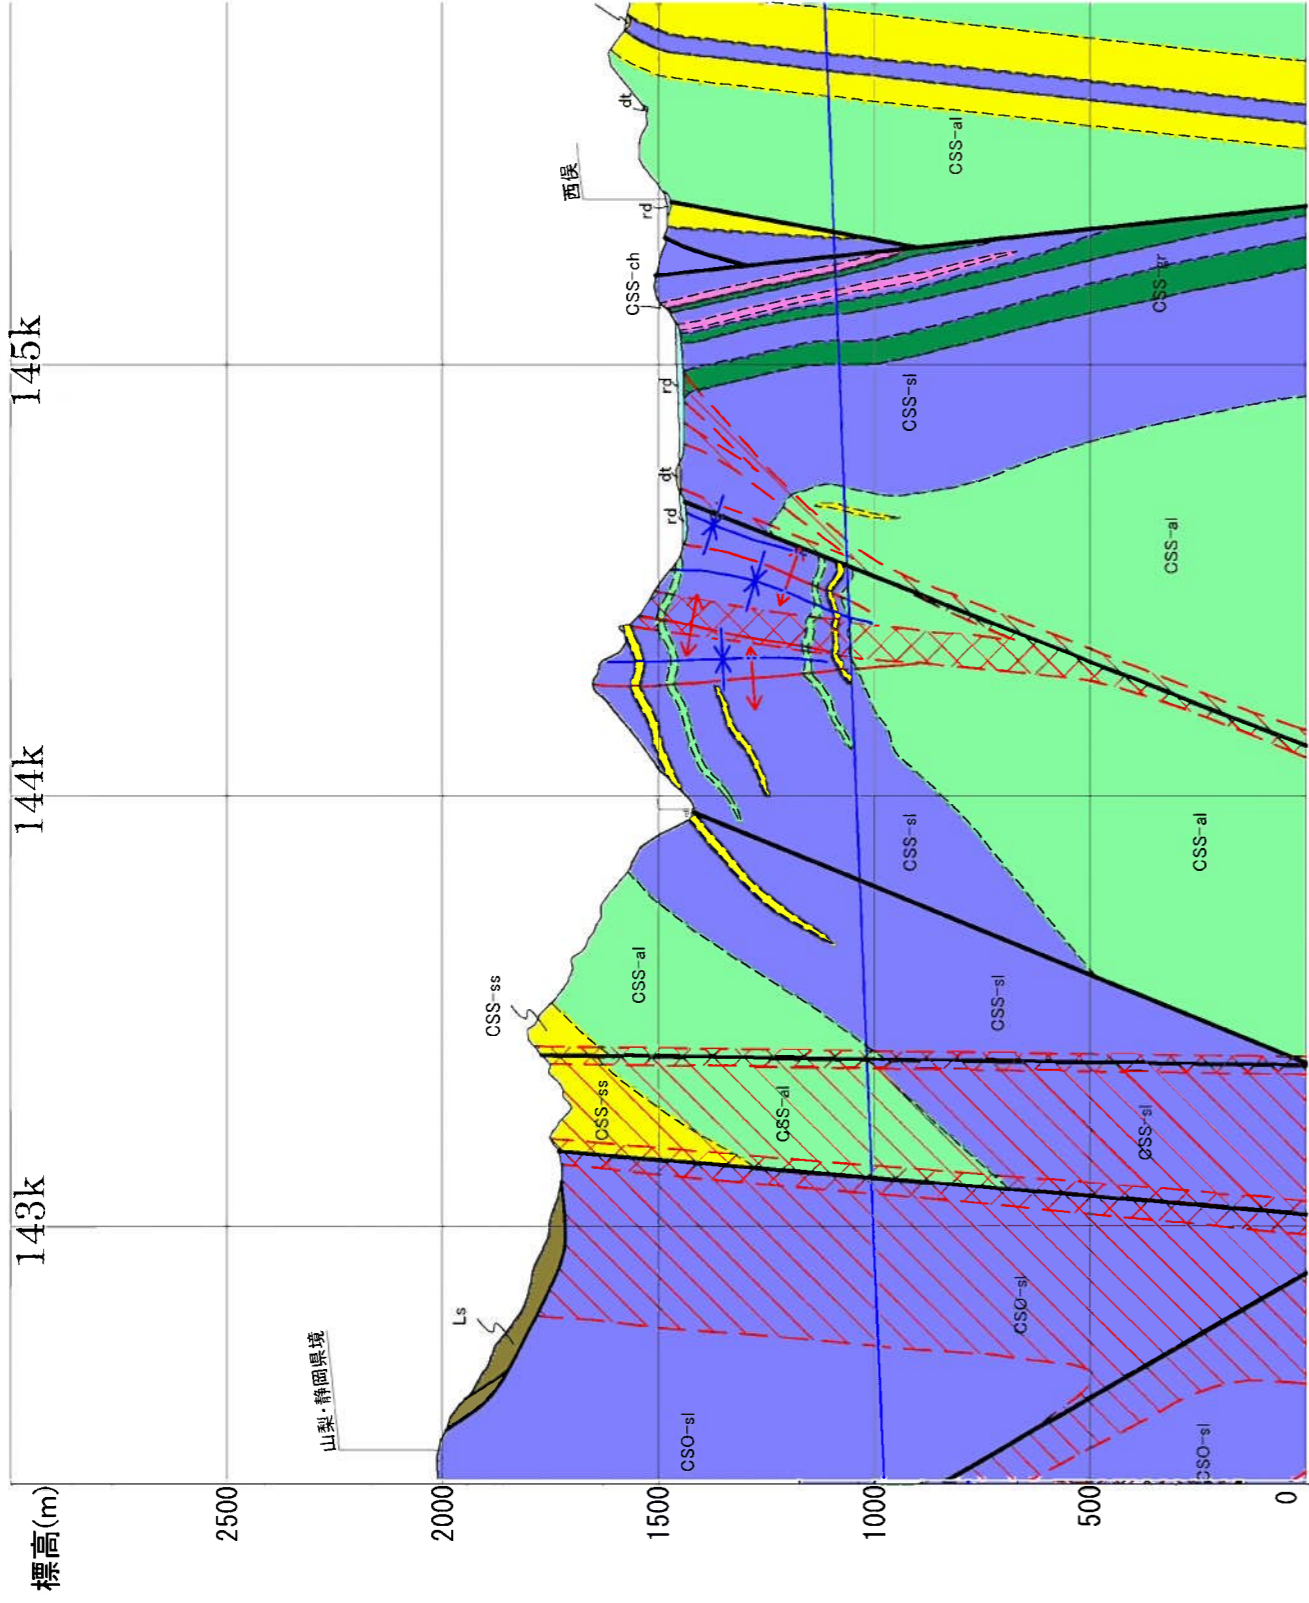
標高(m)
2500
2000
1500
1000
500
0

143k
144k
145k

山梨・静岡県境
Ls
CSO-sl
CSO-sl
CSO-sl
CSS-ss
CSS-ss
CSS-al
CSS-al
CSS-sl
CSS-sl
CSS-sl
CSS-al
CSS-al
CSS-sl
CSS-ch
CSS-gr
rd
dt
rd
rd
西俣
dt
CSS-al